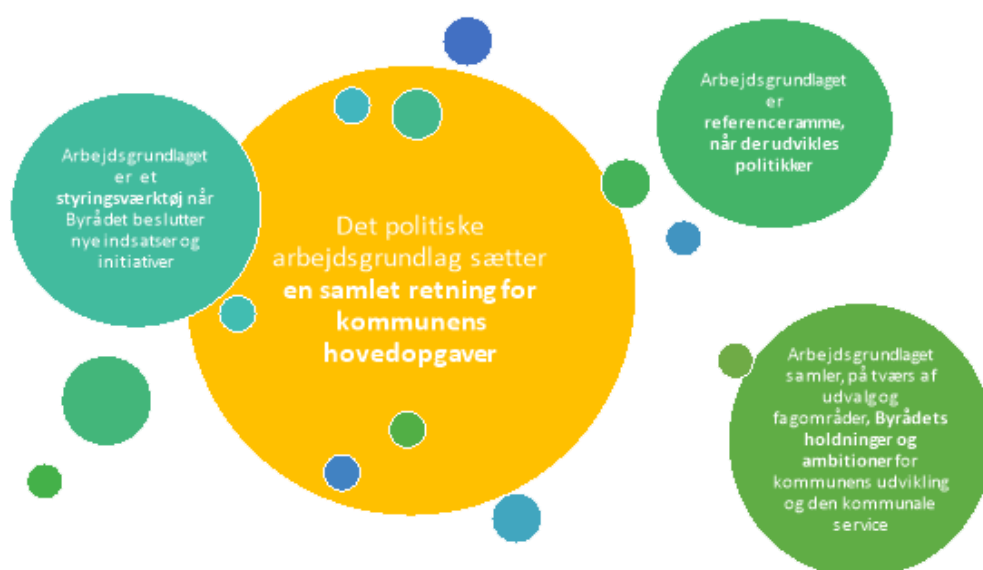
Arbejdsgrundlaget er et styringsværktøj når Byrådet beslutter nye indsatser og initiativer

Det politiske arbejdsgrundlag sætter en samlet retning for kommunens hovedopgaver

Arbejdsgrundlaget er referenceramme, når der udvikles politikker

Arbejdsgrundlaget samler, på tværs af udvalg og fagområder, Byrådets holdninger og ambitioner for kommunens udvikling og den kommunale service